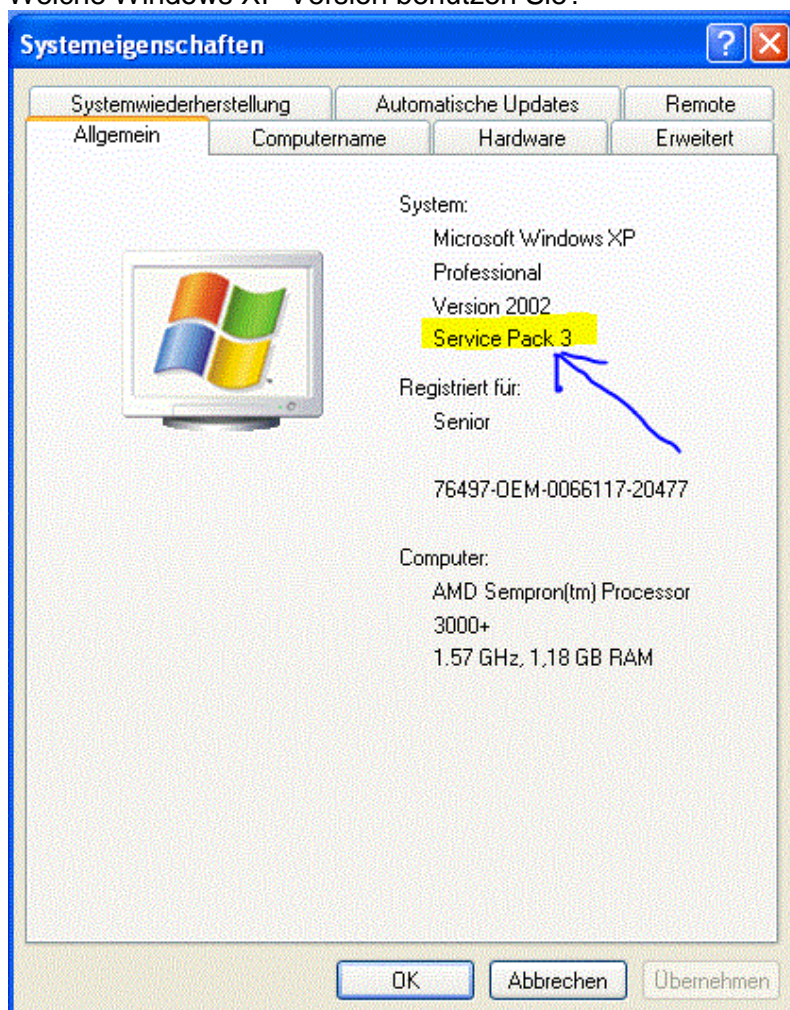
Welche Windows XP Version benutzen Sie?

Systemeigenschaften

Systemwiederherstellung | Automatische Updates | Remote
Allgemein | Computername | Hardware | Erweitert

System:
Microsoft Windows XP
Professional
Version 2002
Service Pack 3

Registriert für:
Senior

76497-OEM-0066117-20477

Computer:
AMD Sempron(tm) Processor
3000+
1.57 GHz, 1,18 GB RAM

OK | Abbrechen | Übernehmen